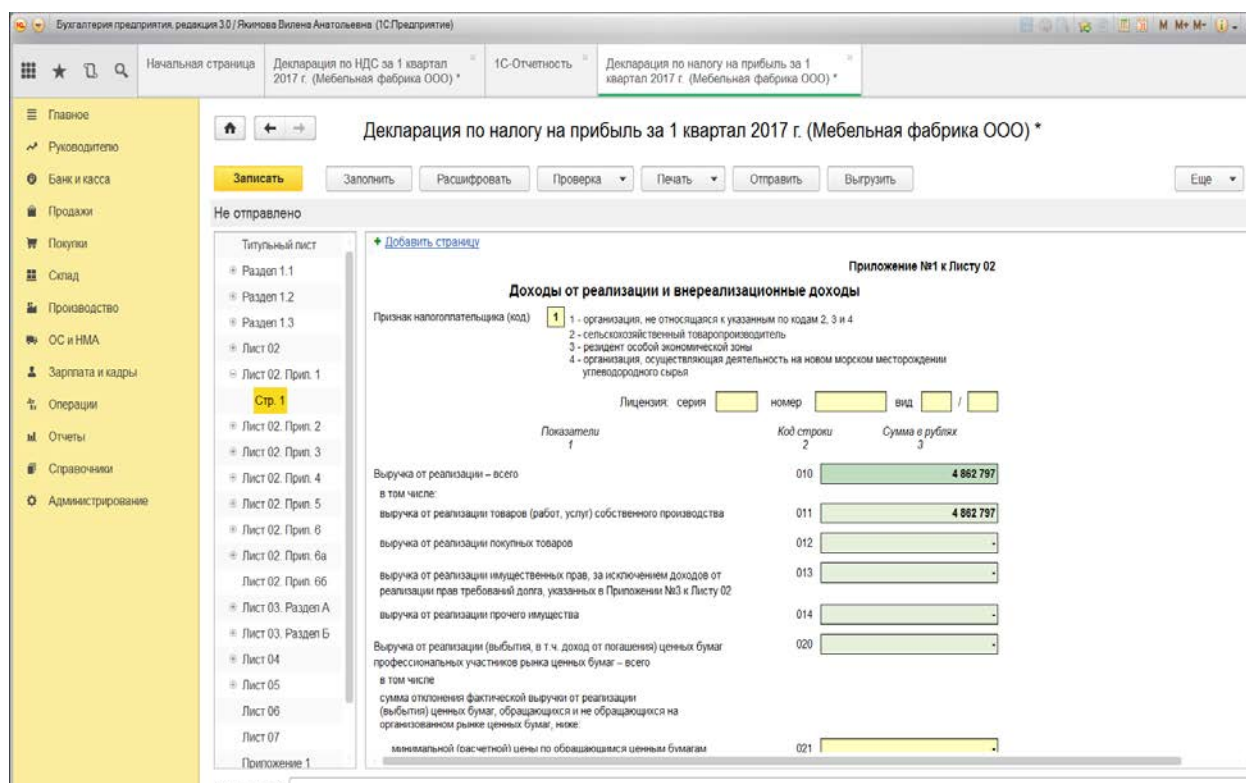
Бухгалтерия предприятия, редакция 3.0 / Якимова Вилена Анатольевна (1С:Предприятие)

M M+ M-

Начальная страница
Декларация по НДС за 1 квартал 2017 г. (Мебельная фабрика ООО) *
1С-Отчетность
Декларация по налогу на прибыль за 1 квартал 2017 г. (Мебельная фабрика ООО) *

Главное
Руководителю
Банк и касса
Продажи
Покупки
Склад
Производство
ОС и НМА
Зарплата и кадры
Операции
Отчеты
Справочники
Администрирование

Декларация по налогу на прибыль за 1 квартал 2017 г. (Мебельная фабрика ООО) *

Записать
Заполнить
Расшифровать
Проверка
Печать
Отправить
Выгрузить
Еще

Не отправлено

Титульный лист
Раздел 1.1
Раздел 1.2
Раздел 1.3
Лист 02
Лист 02. Прил. 1
Стр. 1
Лист 02. Прил. 2
Лист 02. Прил. 3
Лист 02. Прил. 4
Лист 02. Прил. 5
Лист 02. Прил. 6
Лист 02. Прил. 6а
Лист 02. Прил. 6б
Лист 03. Раздел А
Лист 03. Раздел Б
Лист 04
Лист 05
Лист 06
Лист 07
Приложение 1

+ Добавить страницу

Приложение №1 к Листу 02

Доходы от реализации и внереализационные доходы

Признак налогоплательщика (код) 1
1 - организация, не относящаяся к указанным по кодам 2, 3 и 4
2 - сельскохозяйственный товаропроизводитель
3 - резидент особой экономической зоны
4 - организация, осуществляющая деятельность на новом морском месторождении углеводородного сырья

Лицензия: серия номер вид /

| Показатели 1 | Код строки 2 | Сумма в рублях 3 |
|---|---|---|
| Выручка от реализации – всего | 010 | 4 862 797 |
| в том числе: | | |
| выручка от реализации товаров (работ, услуг) собственного производства | 011 | 4 862 797 |
| выручка от реализации покупных товаров | 012 | - |
| выручка от реализации имущественных прав, за исключением доходов от реализации прав требований долга, указанных в Приложении №3 к Листу 02 | 013 | - |
| выручка от реализации прочего имущества | 014 | - |
| Выручка от реализации (выбытия, в т.ч. доход от погашения) ценных бумаг профессиональных участников рынка ценных бумаг – всего | 020 | - |
| в том числе | | |
| сумма отклонения фактической выручки от реализации (выбытия) ценных бумаг, обращающихся и не обращающихся на организованном рынке ценных бумаг, ниже: | | |
| минимальной (расчетной) цены по обращающимся ценным бумагам | 021 | - |